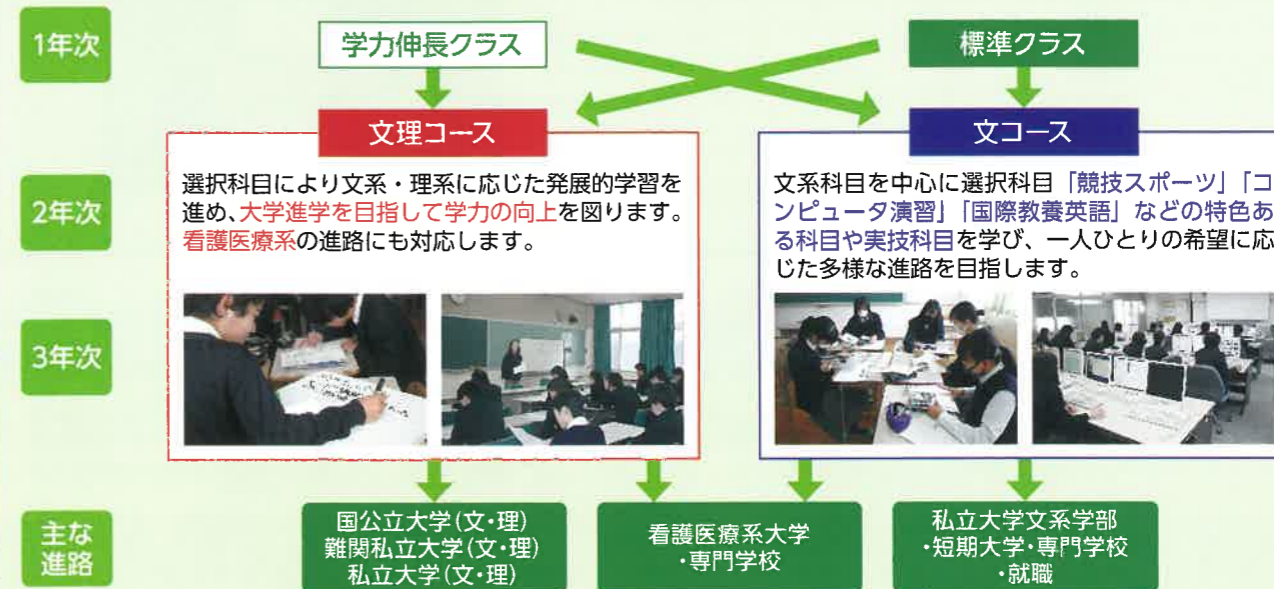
1年次

学力伸長クラス

標準クラス

文理コース

文コース

2年次

選択科目により文系・理系に応じた発展的学習を進め、大学進学を目指して学力の向上を図ります。看護医療系の進路にも対応します。

文系科目を中心に選択科目「競技スポーツ」「コンピュータ演習」「国際教養英語」などの特色ある科目や実技科目を学び、一人ひとりの希望に応じた多様な進路を目指します。

3年次

主な進路

国公立大学(文・理)
難関私立大学(文・理)
私立大学(文・理)

看護医療系大学
・専門学校

私立大学文系学部
・短期大学・専門学校
・就職